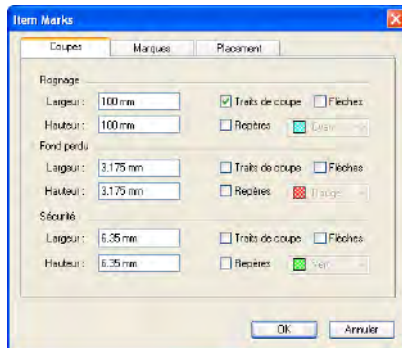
Item Marks

Coupes | Marques | Placement

Rognage
Largeur : 100 mm
Traits de coupe
Flèches
Hauteur : 100 mm
Repères
Cyan

Fond perdu
Largeur : 3.175 mm
Traits de coupe
Flèches
Hauteur : 3.175 mm
Repères
Rouge

Sécurité
Largeur : 6.35 mm
Traits de coupe
Flèches
Hauteur : 6.35 mm
Repères
Vert

OK
Annuler